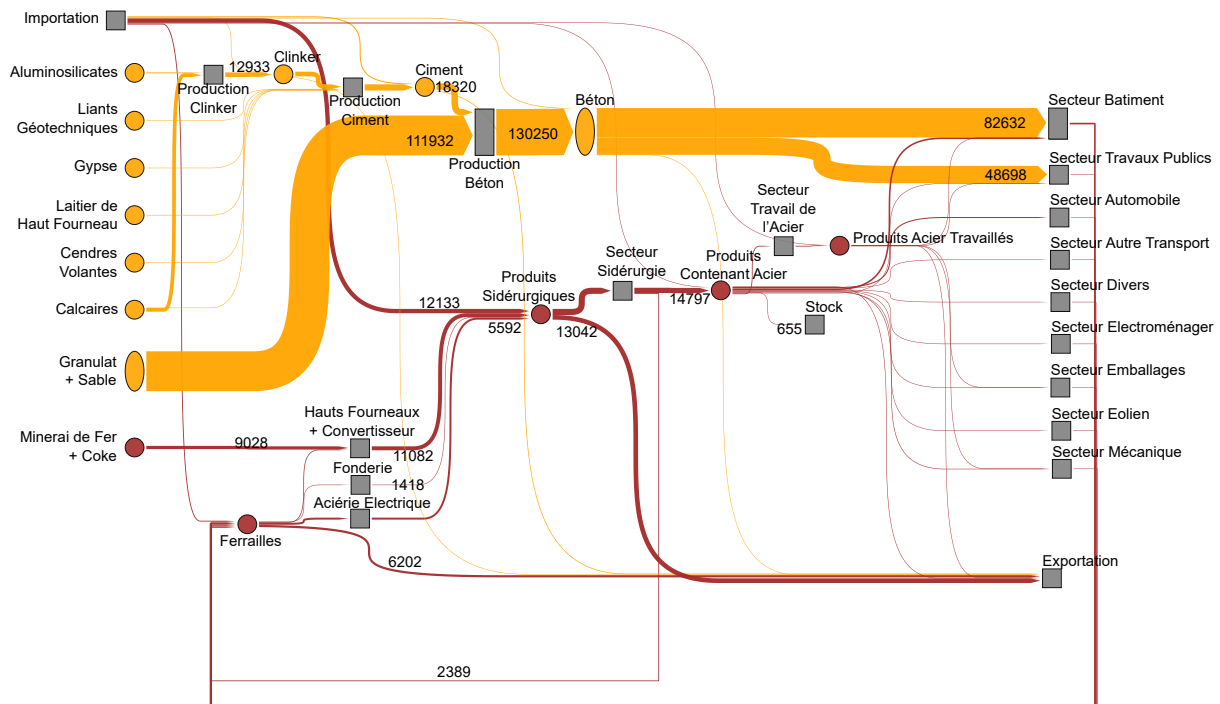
Importation

Aluminosilicates

Liants Géotechniques

Gypse

Laitier de Haut Fourneau

Cendres Volantes

Calcaires

Granulat + Sable

Minerai de Fer + Coke

Production Clinker

12933

Clinker

Production Ciment

Ciment

18320

111932

Production Béton

130250

Béton

Secteur Batiment

82632

Secteur Travaux Publics

48698

Secteur Automobile

Secteur Autre Transport

Secteur Divers

Secteur Electroménager

Secteur Emballages

Secteur Eolien

Secteur Mécanique

Secteur Travail de l'Acier

Produits Acier Travaillés

Produits Contenant Acier

Secteur Sidérurgie

14797

Stock

655

Produits Sidérurgiques

12133

5592

13042

9028

Hauts Fourneaux + Convertisseur

11082

Fonderie

1418

Aciérie Electrique

Ferrailles

6202

Exportation

2389